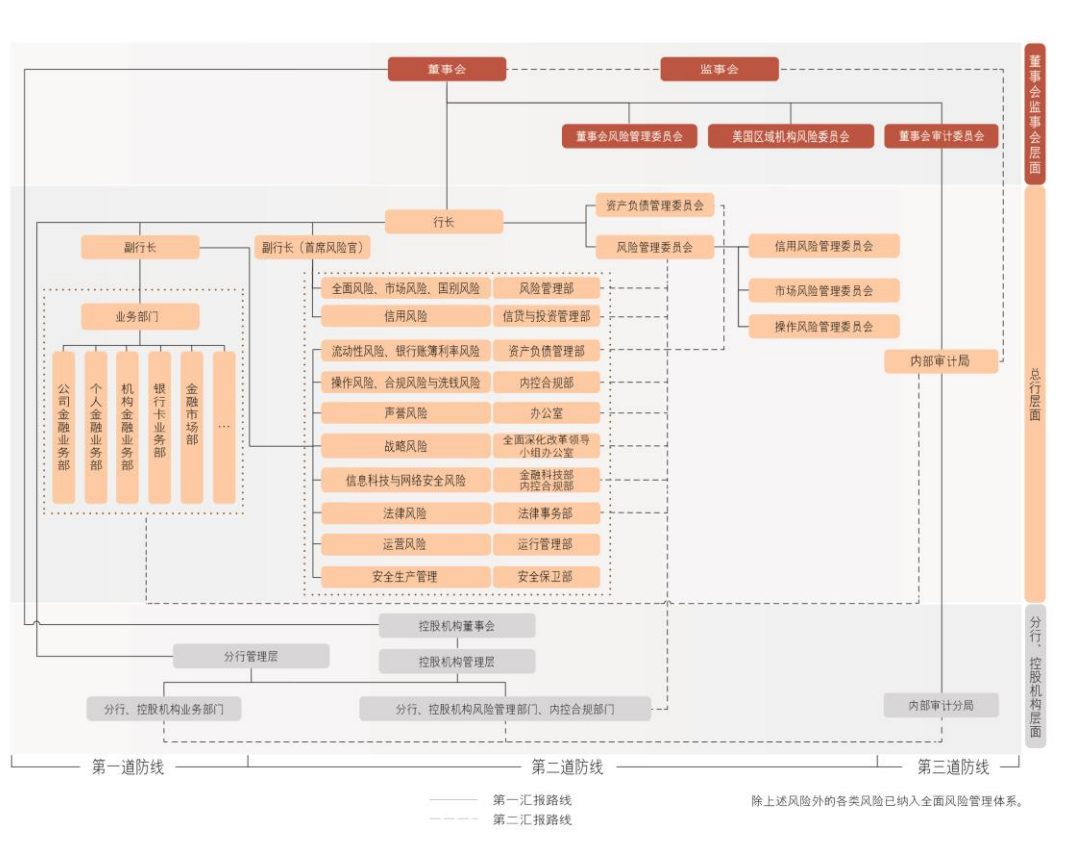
董事会　监事会

董事会监事会层面

董事会风险管理委员会　美国区域机构风险委员会　董事会审计委员会

行长

资产负债管理委员会

风险管理委员会

副行长　副行长（首席风险官）

信用风险管理委员会

市场风险管理委员会

操作风险管理委员会

业务部门

公司金融业务部　个人金融业务部　机构金融业务部　银行卡业务部　金融市场部　…

| 全面风险、市场风险、国别风险 | 风险管理部 |
|---|---|
| 信用风险 | 信贷与投资管理部 |
| 流动性风险、银行账簿利率风险 | 资产负债管理部 |
| 操作风险、合规风险与洗钱风险 | 内控合规部 |
| 声誉风险 | 办公室 |
| 战略风险 | 全面深化改革领导小组办公室 |
| 信息科技与网络安全风险 | 金融科技部内控合规部 |
| 法律风险 | 法律事务部 |
| 运营风险 | 运行管理部 |
| 安全生产管理 | 安全保卫部 |

内部审计局

总行层面

控股机构董事会

分行管理层　控股机构管理层

分行、控股机构业务部门　分行、控股机构风险管理部门、内控合规部门　内部审计分局

分行、控股机构层面

第一道防线　第二道防线　第三道防线

第一汇报路线
第二汇报路线

除上述风险外的各类风险已纳入全面风险管理体系。